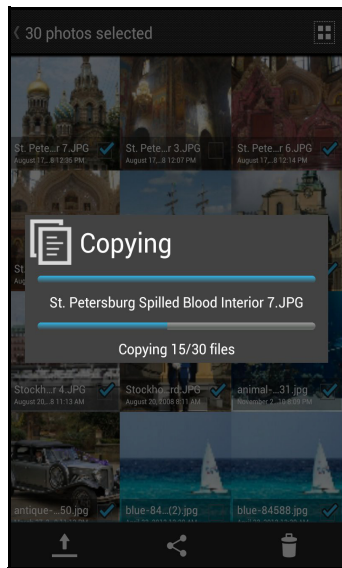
30 photos selected

St. Pete...r 7.JPG
August 17...8 12:36 PM

St. Pete...r 3.JPG
August 17...8 12:07 PM

St. Pete...r 6.JPG
August 17...8 12:14 PM

St

Copying

St. Petersburg Spilled Blood Interior 7.JPG

Copying 15/30 files

Stockh...r 4.JPG
August 20...8 11:13 AM

Stockho...rd.JPG
August 20, 2008 8:31 AM

animal-...31.jpg
November 2...10 6:09 PM

antique-...50.jpg

blue-84...(2).jpg

blue-84588.jpg